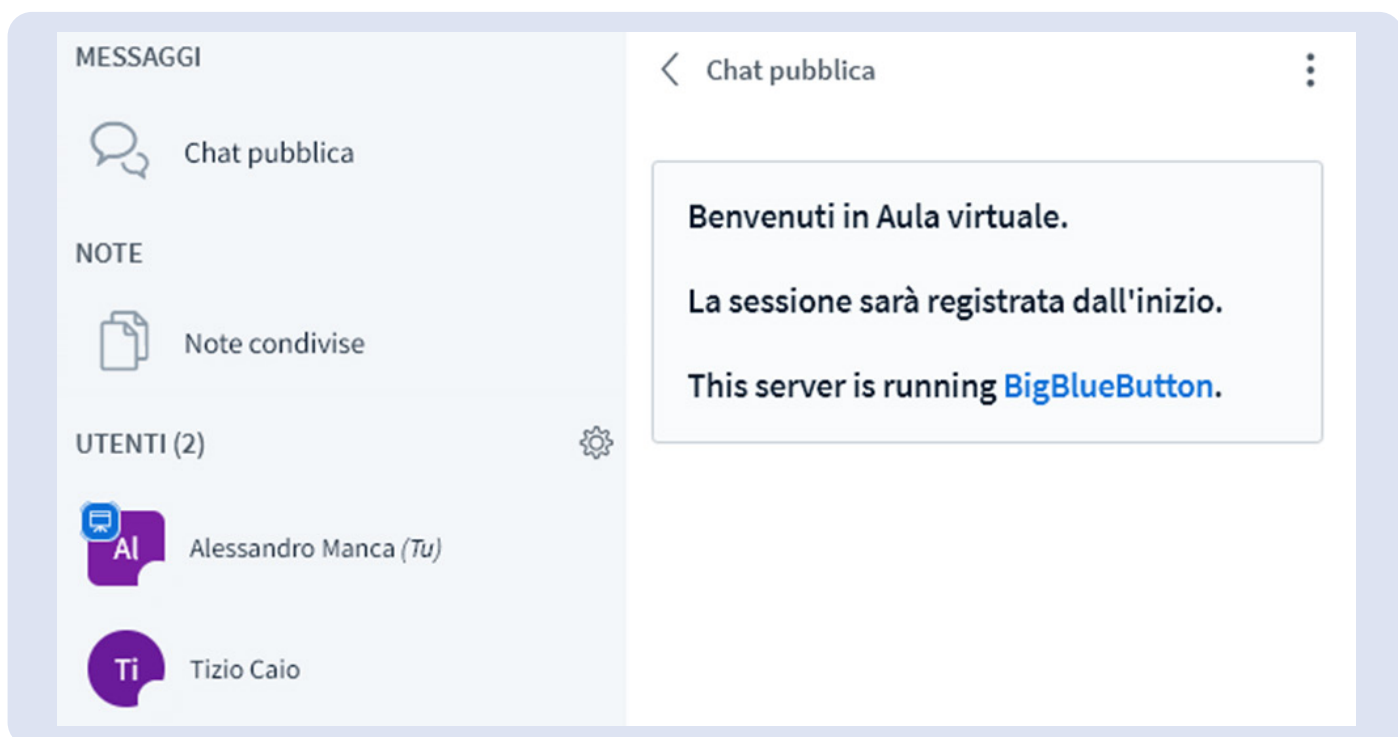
MESSAGGI

Chat pubblica

NOTE

Note condivise

UTENTI (2)

Al Alessandro Manca (Tu)

Ti Tizio Caio

Chat pubblica

Benvenuti in Aula virtuale.

La sessione sarà registrata dall'inizio.

This server is running BigBlueButton.